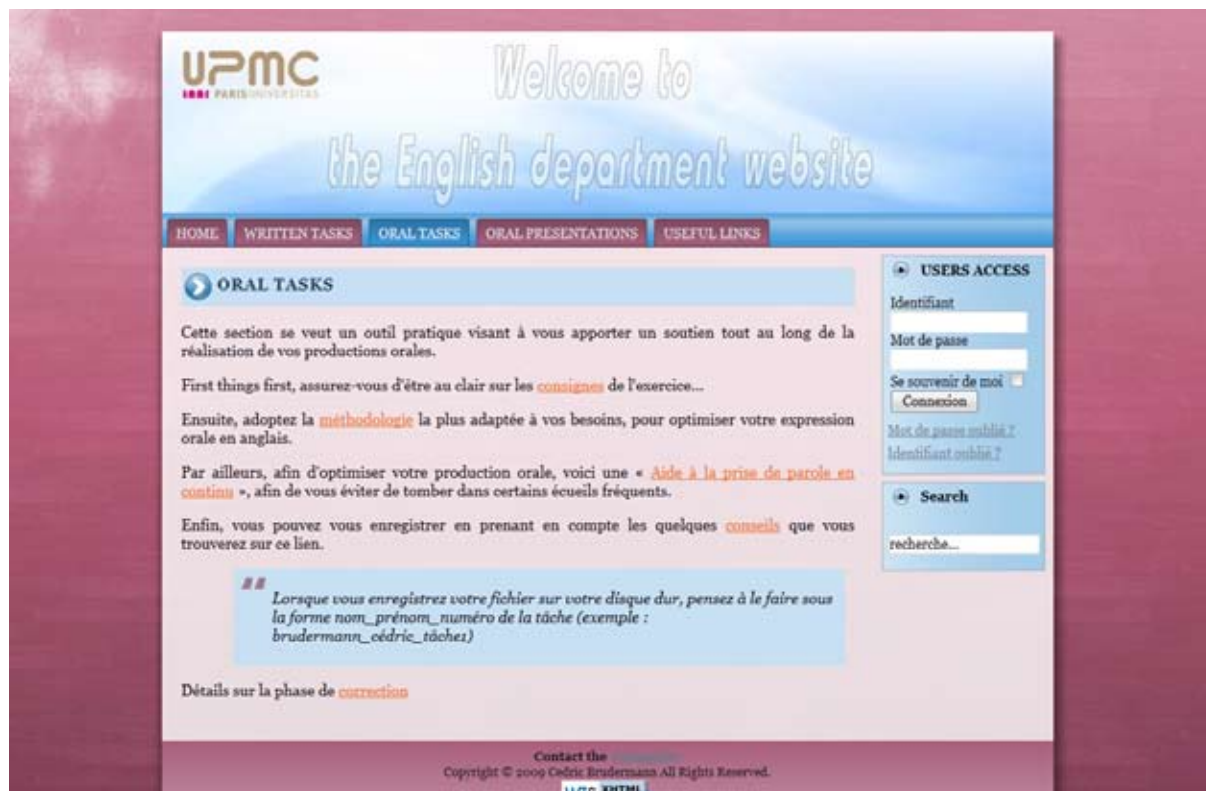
UPMC
PARIS UNIVERSITAS

Welcome to
the English department website

HOME | WRITTEN TASKS | ORAL TASKS | ORAL PRESENTATIONS | USEFUL LINKS

ORAL TASKS

Cette section se veut un outil pratique visant à vous apporter un soutien tout au long de la réalisation de vos productions orales.

First things first, assurez-vous d'être au clair sur les consignes de l'exercice...

Ensuite, adoptez la méthodologie la plus adaptée à vos besoins, pour optimiser votre expression orale en anglais.

Par ailleurs, afin d'optimiser votre production orale, voici une « Aide à la prise de parole en continu », afin de vous éviter de tomber dans certains écueils fréquents.

Enfin, vous pouvez vous enregistrer en prenant en compte les quelques conseils que vous trouverez sur ce lien.

Lorsque vous enregistrez votre fichier sur votre disque dur, pensez à le faire sous la forme nom_prénom_numéro de la tâche (exemple : brudermann_cédric_tâche1)

Détails sur la phase de correction

USERS ACCESS
Identifiant
Mot de passe
Se souvenir de moi
Connexion
Mot de passe oublié ?
Identifiant oublié ?

Search
recherche...

Contact the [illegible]
Copyright © 2009 Cedric Brudermann All Rights Reserved.
W3C XHTML